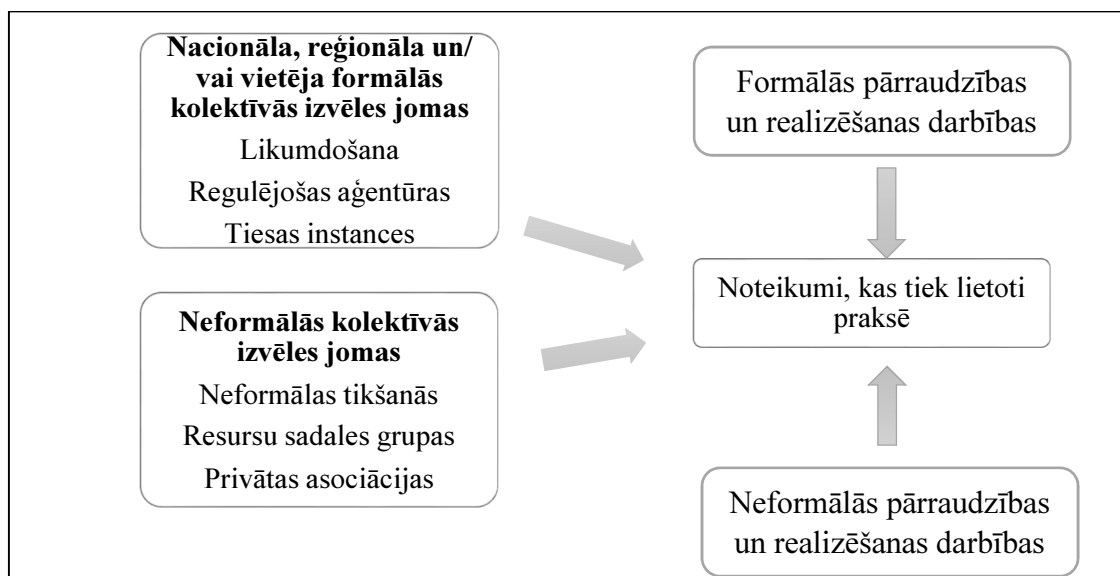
**Nacionāla, reģionāla un/ vai vietēja formālās kolektīvās izvēles jomas**
Likumdošana
Regulējošas aģentūras
Tiesas instances

**Neformālās kolektīvās izvēles jomas**
Neformālas tikšanās
Resursu sadales grupas
Privātas asociācijas

Formālās pārraudzības un realizēšanas darbības

Noteikumi, kas tiek lietoti praksē

Neformālās pārraudzības un realizēšanas darbības